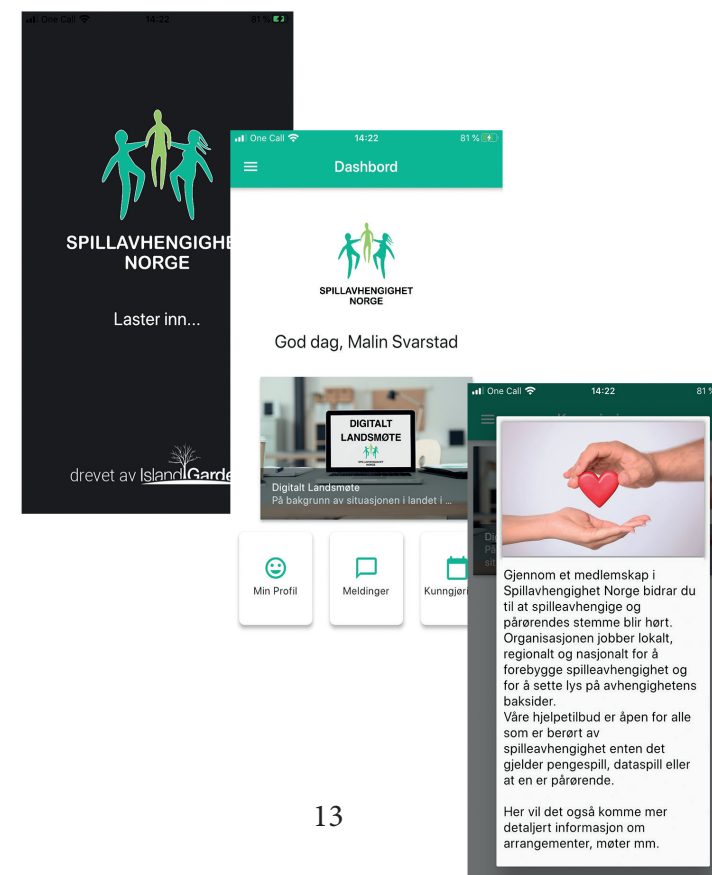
One Call 14:22 81 %

SPILLAVHENGIGHET NORGE

Laster inn...

drevet av IslandGarde

One Call 14:22 81 %

Dashbord

SPILLAVHENGIGHET NORGE

God dag, Malin Svarstad

DIGITALT LANDSMØTE

SPILLAVHENGIGHET NORGE

Digitalt Landsmøte

På bakgrunn av situasjonen i landet i ...

Min Profil

Meldinger

Kunngjøri

One Call 14:22 81

Gjennom et medlemskap i Spillavhengighet Norge bidrar du til at spilleavhengige og pårørendes stemme blir hørt. Organisasjonen jobber lokalt, regionalt og nasjonalt for å forebygge spilleavhengighet og for å sette lys på avhengighetens baksider.

Våre hjelpetilbud er åpen for alle som er berørt av spilleavhengighet enten det gjelder pengespill, dataspill eller at en er pårørende.

Her vil det også komme mer detaljert informasjon om arrangementer, møter mm.

13